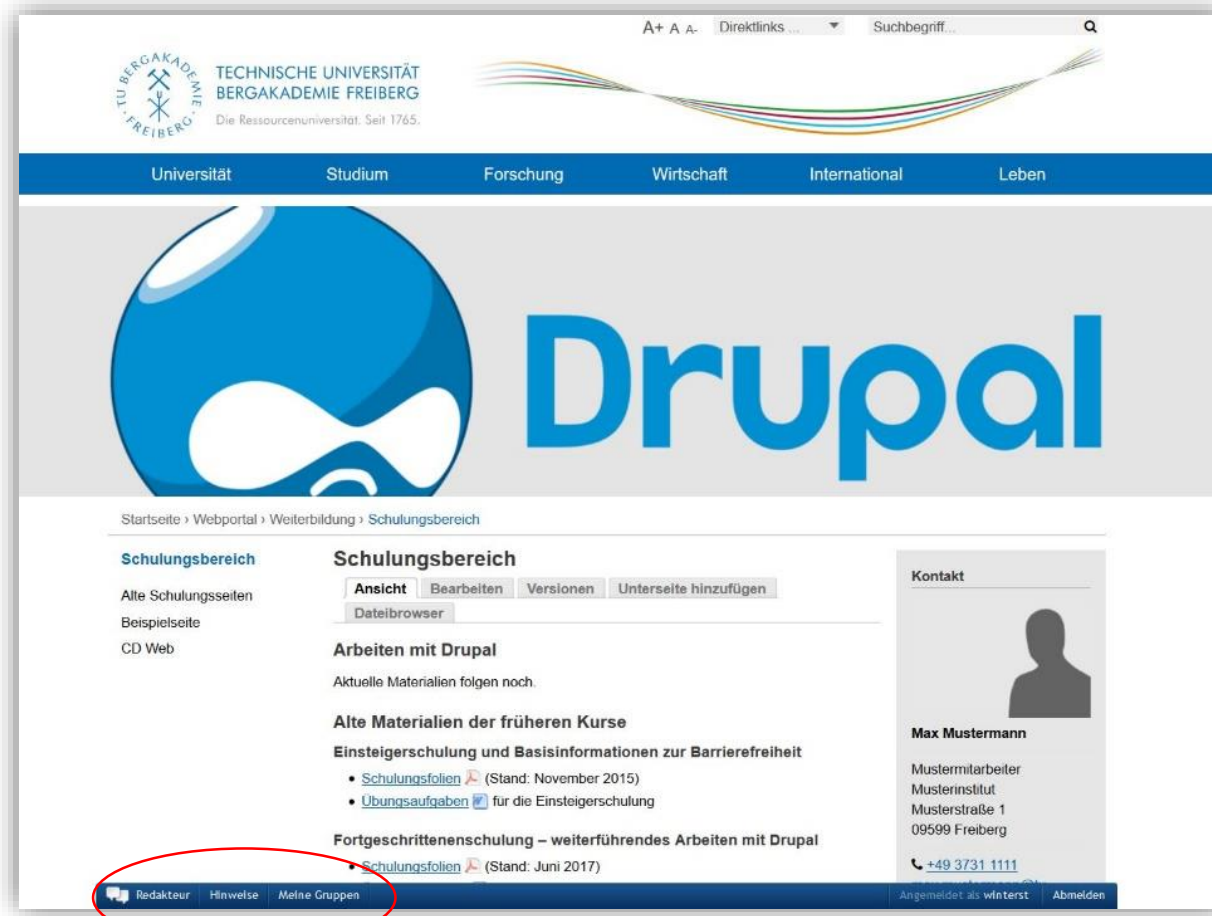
A+ A A- Direktlinks ... Suchbegriff...

TU BERGAKADEMIE FREIBERG

TECHNISCHE UNIVERSITÄT BERGAKADEMIE FREIBERG
Die Ressourcenuniversität. Seit 1765.

Universität Studium Forschung Wirtschaft International Leben

Drupal

Startseite › Webportal › Weiterbildung › Schulungsbereich

Schulungsbereich

Alte Schulungsseiten
Beispielseite
CD Web

Schulungsbereich

Ansicht Bearbeiten Versionen Unterseite hinzufügen
Dateibrowser

Arbeiten mit Drupal

Aktuelle Materialien folgen noch.

Alte Materialien der früheren Kurse

Einsteigerschulung und Basisinformationen zur Barrierefreiheit

- Schulungsfolien (Stand: November 2015)
- Übungsaufgaben für die Einsteigerschulung

Fortgeschrittenenschulung – weiterführendes Arbeiten mit Drupal

- Schulungsfolien (Stand: Juni 2017)

Kontakt

Max Mustermann

Mustermitarbeiter
Musterinstitut
Musterstraße 1
09599 Freiberg

+49 3731 1111

Redakteur Hinweise Meine Gruppen Angemeldet als winterst Abmelden